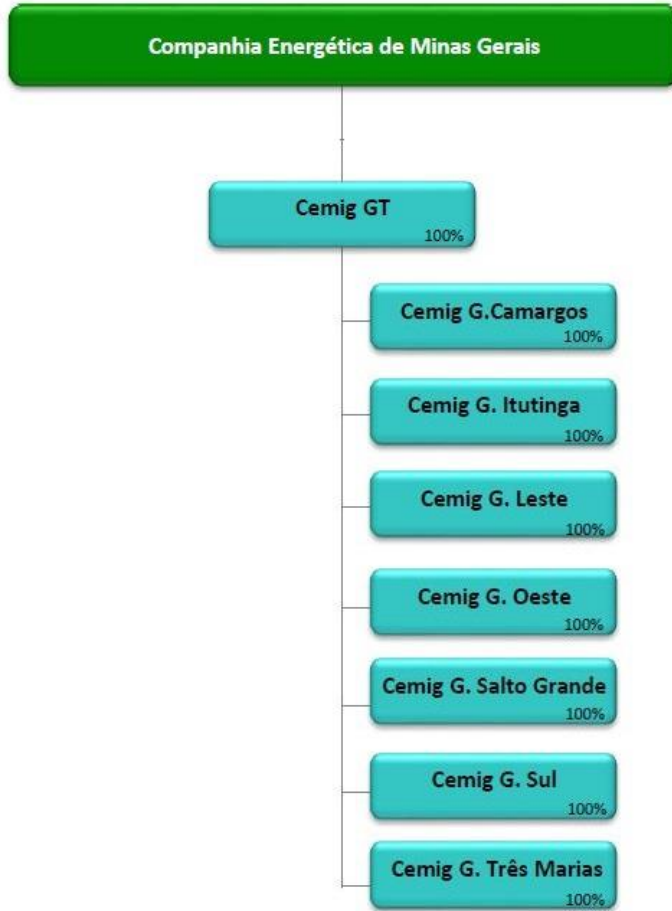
Companhia Energética de Minas Gerais

Cemig GT
100%

Cemig G.Camargos
100%

Cemig G. Itutinga
100%

Cemig G. Leste
100%

Cemig G. Oeste
100%

Cemig G. Salto Grande
100%

Cemig G. Sul
100%

Cemig G. Três Marias
100%